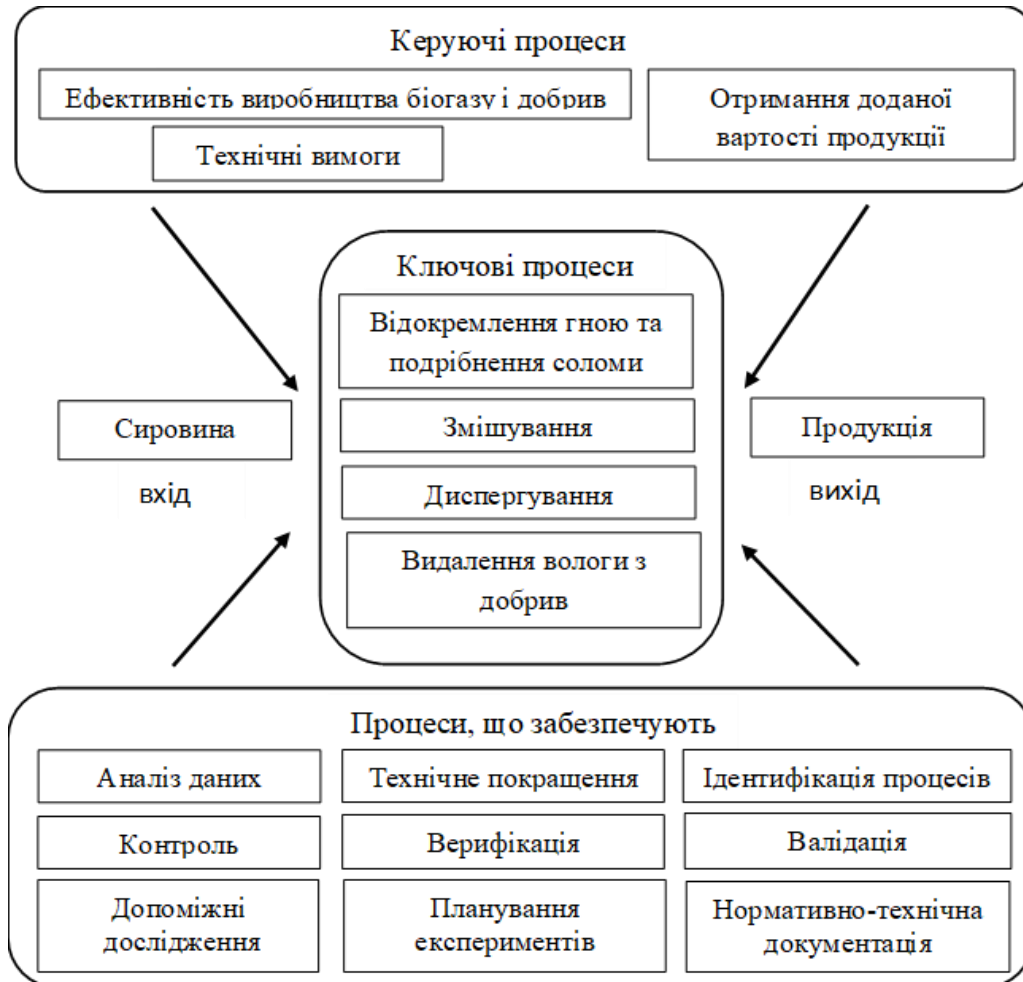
Керуючі процеси

Ефективність виробництва біогазу і добрив

Технічні вимоги

Отримання доданої вартості продукції

Ключові процеси

Відокремлення гною та подрібнення соломи

Змішування

Диспергування

Видалення вологи з добрив

Сировина

вхід

Продукція

вихід

Процеси, що забезпечують

Аналіз даних

Технічне покращення

Ідентифікація процесів

Контроль

Верифікація

Валідація

Допоміжні дослідження

Планування експериментів

Нормативно-технічна документація